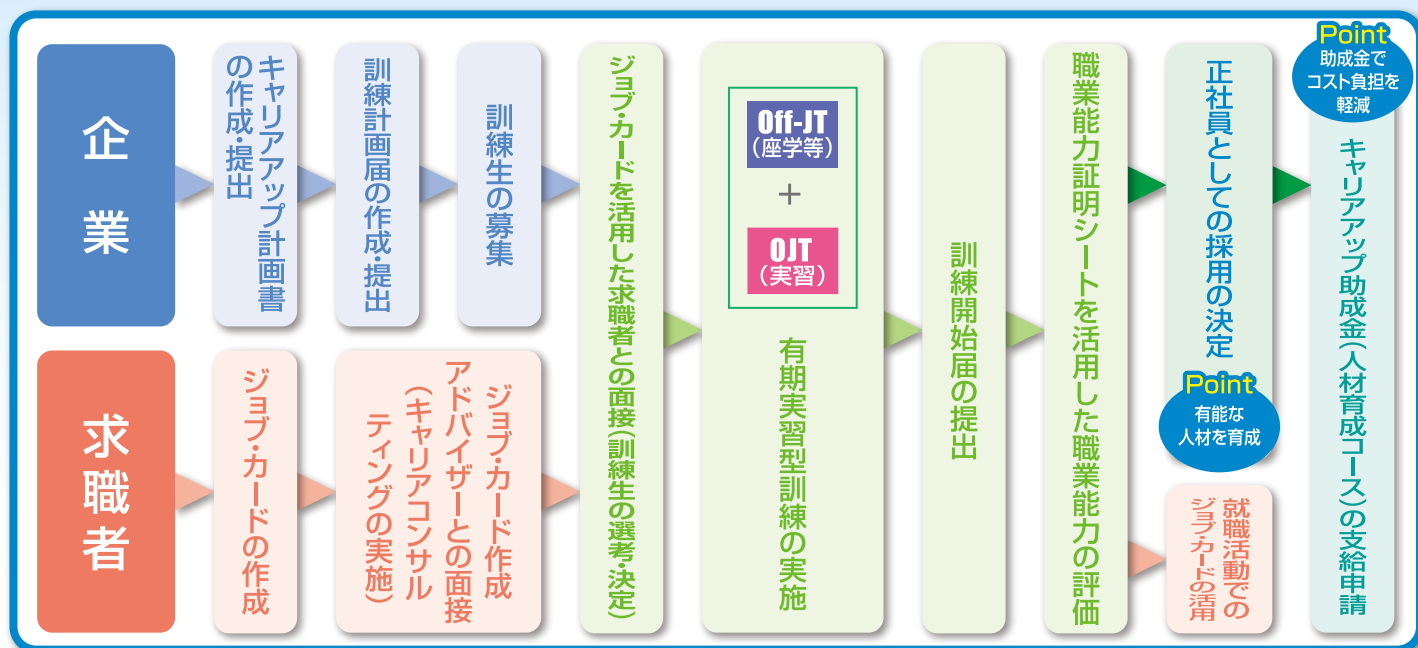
企業

キャリアアップ計画書の作成・提出

訓練計画届の作成・提出

訓練生の募集

求職者

ジョブ・カードの作成

ジョブ・カード作成アドバイザーとの面接(キャリアコンサルティングの実施)

ジョブ・カードを活用した求職者との面接(訓練生の選考・決定)

Off-JT
(座学等)
+
OJT
(実習)

有期実習型訓練の実施

訓練開始届の提出

職業能力証明シートを活用した職業能力の評価

正社員としての採用の決定

Point
有能な人材を育成

就職活動でのジョブ・カードの活用

Point
助成金でコスト負担を軽減

キャリアアップ助成金(人材育成コース)の支給申請